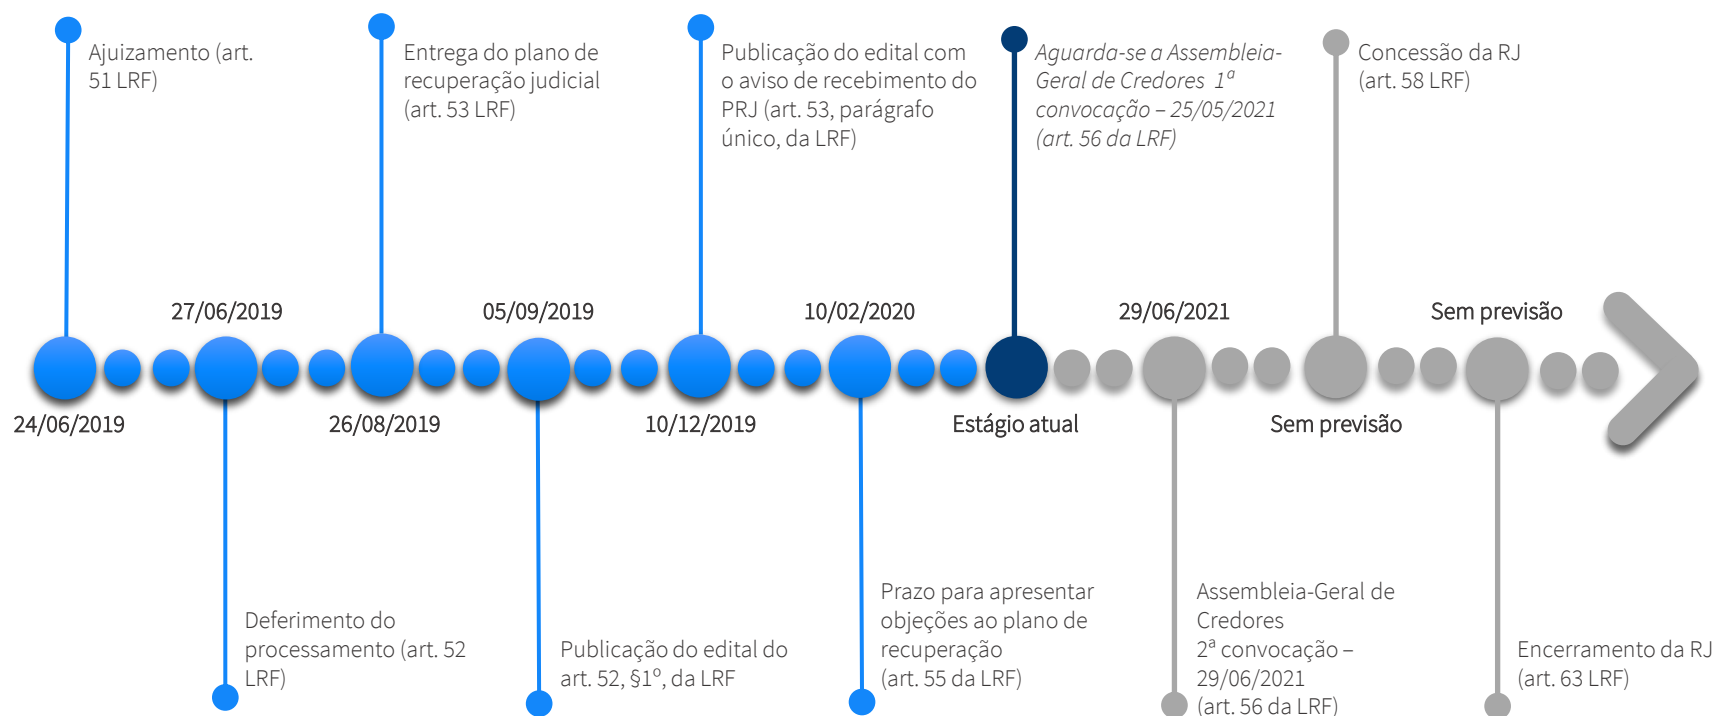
Ajuizamento (art. 51 LRF)

Entrega do plano de recuperação judicial (art. 53 LRF)

Publicação do edital com o aviso de recebimento do PRJ (art. 53, parágrafo único, da LRF)

Aguarda-se a Assembleia-Geral de Credores $1^a$ convocação – 25/05/2021 (art. 56 da LRF)

Concessão da RJ (art. 58 LRF)

27/06/2019

05/09/2019

10/02/2020

29/06/2021

Sem previsão

24/06/2019

26/08/2019

10/12/2019

Estágio atual

Sem previsão

Deferimento do processamento (art. 52 LRF)

Publicação do edital do art. 52, §1º, da LRF

Prazo para apresentar objeções ao plano de recuperação (art. 55 da LRF)

Assembleia-Geral de Credores $2^a$ convocação – 29/06/2021 (art. 56 da LRF)

Encerramento da RJ (art. 63 LRF)